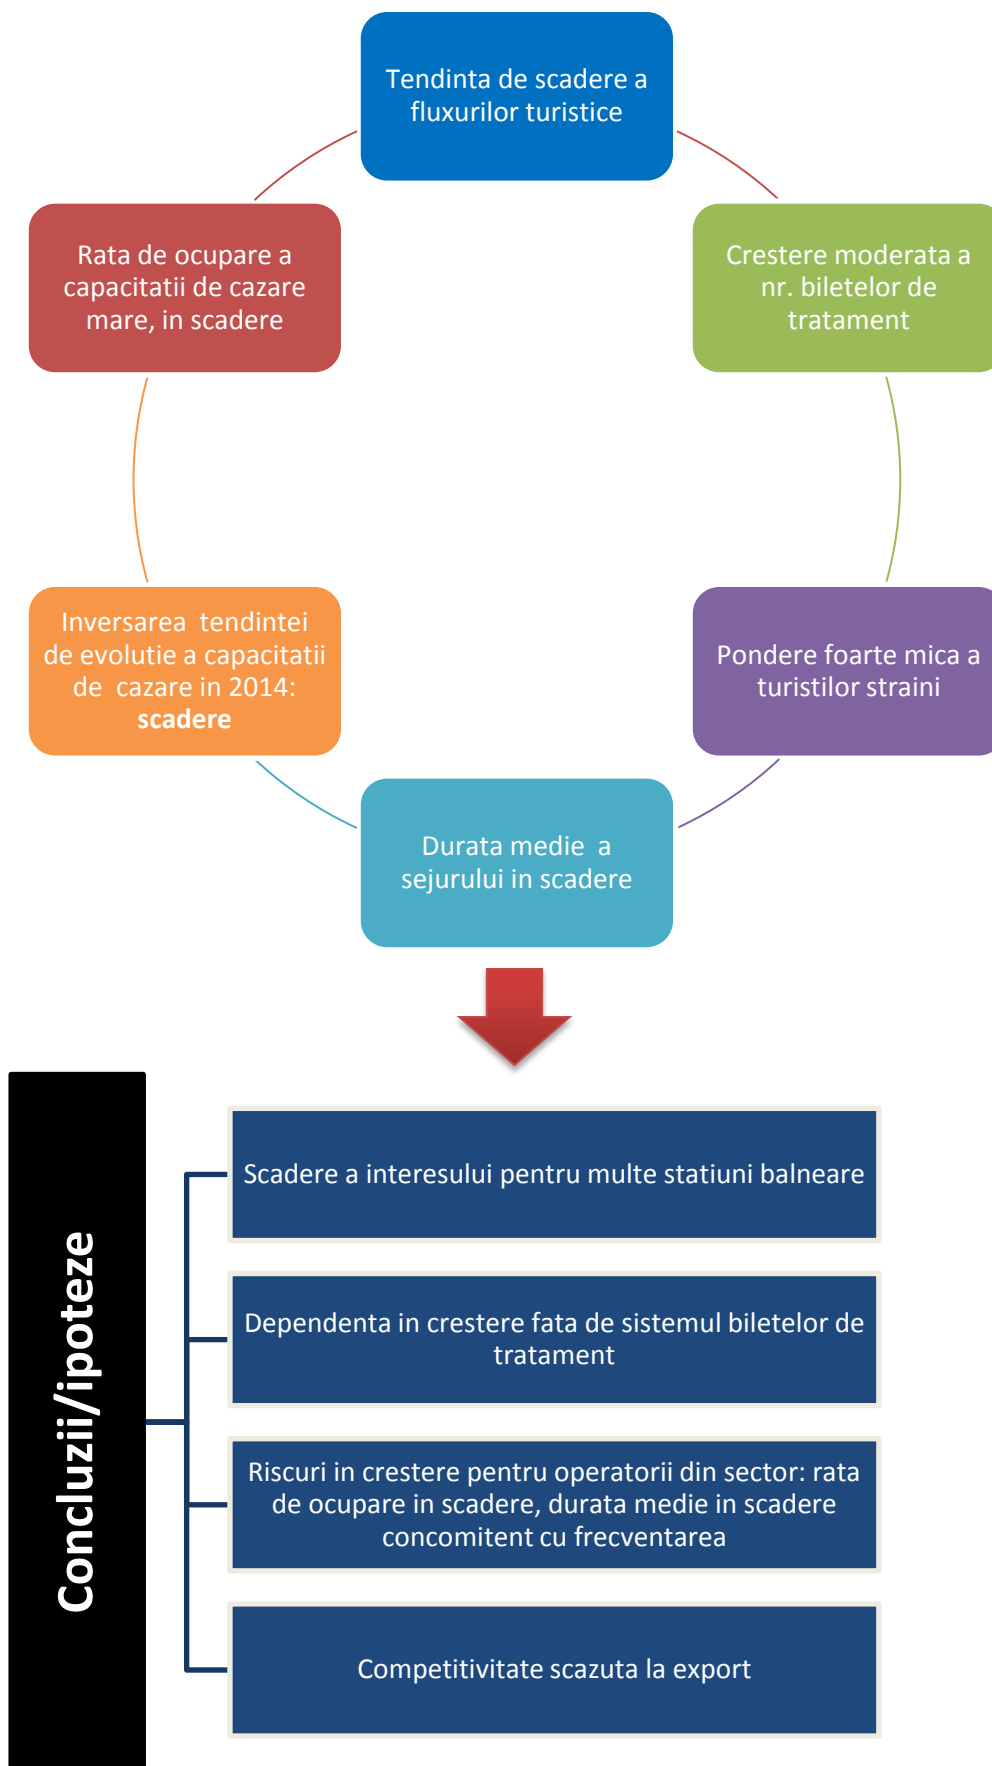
Tendinta de scadere a fluxurilor turistice

Crestere moderata a nr. biletelor de tratament

Pondere foarte mica a turistilor straini

Durata medie a sejurului in scadere

Inversarea tendintei de evolutie a capacitatii de cazare in 2014: **scadere**

Rata de ocupare a capacitatii de cazare mare, in scadere

Concluzii/ipoteze

Scadere a interesului pentru multe statiuni balneare

Dependenta in crestere fata de sistemul biletelor de tratament

Riscuri in crestere pentru operatorii din sector: rata de ocupare in scadere, durata medie in scadere concomitent cu frecventarea

Competitivitate scazuta la export